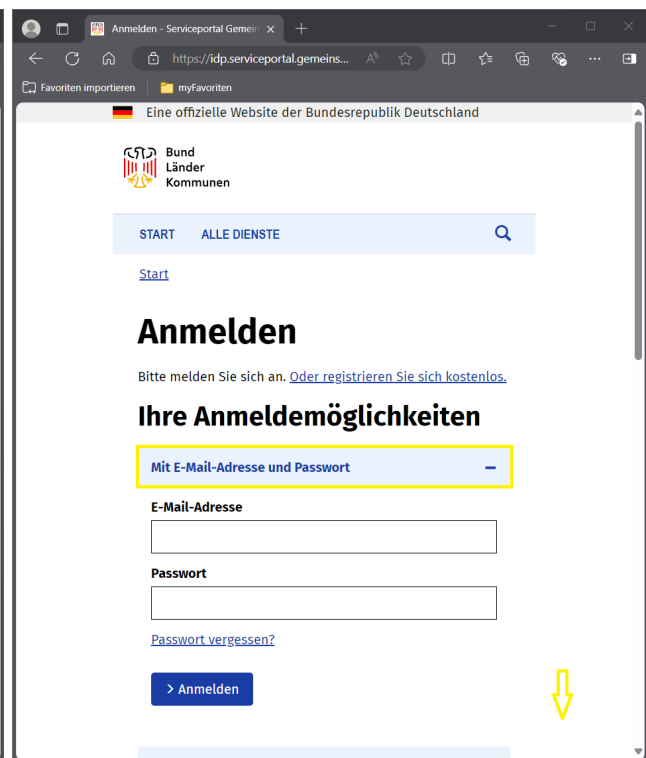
Anmelden - Serviceportal Gemein ×

https://idp.serviceportal.gemeins...

Favoriten importieren | myFavoriten

Eine offizielle Website der Bundesrepublik Deutschland

Bund
Länder
Kommunen

START ALLE DIENSTE

Start

Anmelden

Bitte melden Sie sich an. Oder registrieren Sie sich kostenlos.

Ihre Anmeldemöglichkeiten

Mit E-Mail-Adresse und Passwort −

E-Mail-Adresse

Passwort

Passwort vergessen?

> Anmelden